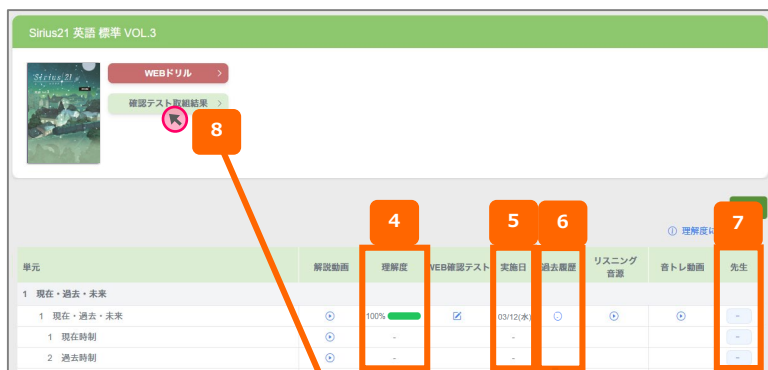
Sirius21 英語 標準 VOL.3

Sirius21

WEBドリル >

確認テスト取組結果 >

8

4

5

6

7

ⓘ 理解度は

| 単元 | 解説動画 | 理解度 | WEB確認テスト | 実施日 | 過去履歴 | リスニング音源 | 音トレ動画 | 先生 |
|---|---|---|---|---|---|---|---|---|
| 1 現在・過去・未来 | | | | | | | | |
| 1 現在・過去・未来 | | 100% | | 03/12(水) | | | | - |
| 1 現在時制 | | - | | - | | | | - |
| 2 過去時制 | | - | | - | | | | - |